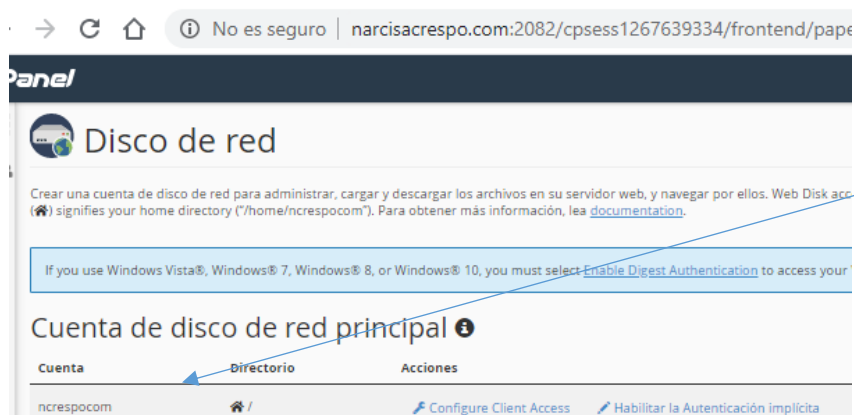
No es seguro | narcisacrespo.com:2082/cpsess1267639334/frontend/pape

Panel

Disco de red

Crear una cuenta de disco de red para administrar, cargar y descargar los archivos en su servidor web, y navegar por ellos. Web Disk acc
(🏠) signifies your home directory ("/home/ncrespocom"). Para obtener más información, lea documentation.

If you use Windows Vista®, Windows® 7, Windows® 8, or Windows® 10, you must select Enable Digest Authentication to access your

Cuenta de disco de red principal

| Cuenta | Directorio | Acciones |
|---|---|---|
| ncrespocom | 🏠 / | Configure Client Access   Habilitar la Autenticación implícita |